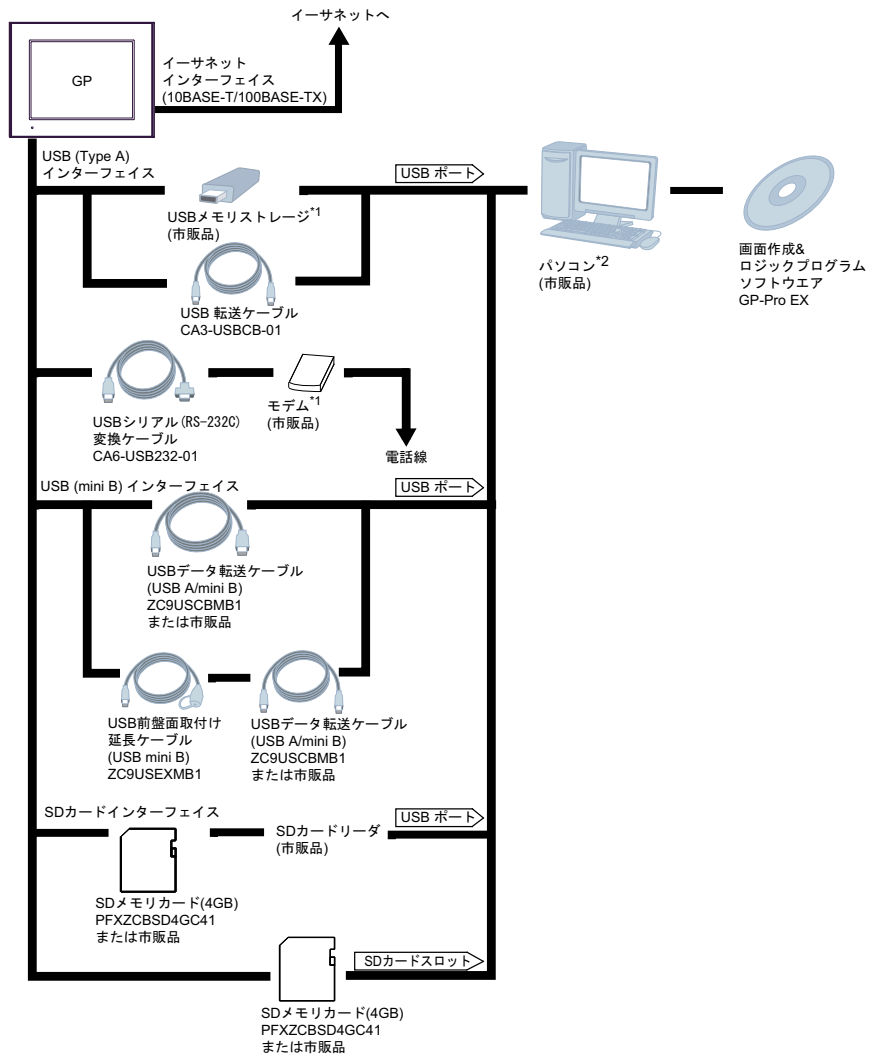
イーサネットへ

GP

イーサネット
インターフェイス
(10BASE-T/100BASE-TX)

USB (Type A)
インターフェイス

USB ポート

USBメモリストレージ$^{*1}$
(市販品)

USB 転送ケーブル
CA3-USBCB-01

パソコン$^{*2}$
(市販品)

画面作成&
ロジックプログラム
ソフトウエア
GP-Pro EX

USBシリアル(RS-232C)
変換ケーブル
CA6-USB232-01

モデム$^{*1}$
(市販品)

電話線

USB (mini B) インターフェイス

USB ポート

USBデータ転送ケーブル
(USB A/mini B)
ZC9USCBMB1
または市販品

USB前盤面取付け
延長ケーブル
(USB mini B)
ZC9USEXMB1

USBデータ転送ケーブル
(USB A/mini B)
ZC9USCBMB1
または市販品

SDカードインターフェイス

SDカードリーダ
(市販品)

USB ポート

SDメモリカード(4GB)
PFXZCBSD4GC41
または市販品

SDカードスロット

SDメモリカード(4GB)
PFXZCBSD4GC41
または市販品